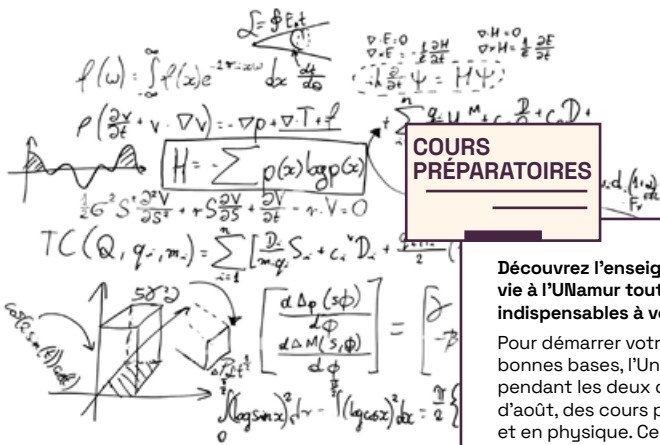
$\int = \oint E \cdot t$

$\nabla \cdot E = 0$ $\nabla \times E = -\frac{1}{c}\frac{\partial H}{\partial t}$

$\nabla \cdot H = 0$ $\nabla \times H = \frac{1}{c}\frac{\partial E}{\partial t}$

$f(\omega) = \int_{-\infty}^{\infty} f(x) e^{-2\pi i x \omega} dx \frac{d\phi}{d\sigma}$

$-i\hbar \frac{\partial}{\partial t} \Psi = H\Psi$

$\rho\left(\frac{\partial v}{\partial t} + v \cdot \nabla v\right) = -\nabla p + \nabla \cdot T + f$

$H = -\sum p(x) \log p(x)$

$\frac{1}{2}\sigma^2 S^2 \frac{\partial^2 V}{\partial S^2} + rS\frac{\partial V}{\partial S} + \frac{\partial V}{\partial t} - r \cdot V = 0$

$TC(Q, q_i, m_i) = \sum_{i=1}^{n} \left[\frac{D_i}{m_i q_i} S_i + c_i D_i + \frac{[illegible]}{2}\right]$

$\left[\frac{d\Delta_p(s\phi)}{d\phi} \atop \frac{d\Delta M(s,\phi)}{d\phi}\right] =$

$\int (\log \sin x)^2 dx - \int (\log \cos x)^2 dx = \frac{\pi}{2}$

COURS PRÉPARATOIRES

Découvrez l'enseig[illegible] vie à l'UNamur tout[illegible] indispensables à vo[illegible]

Pour démarrer votr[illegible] bonnes bases, l'Un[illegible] pendant les deux d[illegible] d'août, des cours p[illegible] et en physique. Ce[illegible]